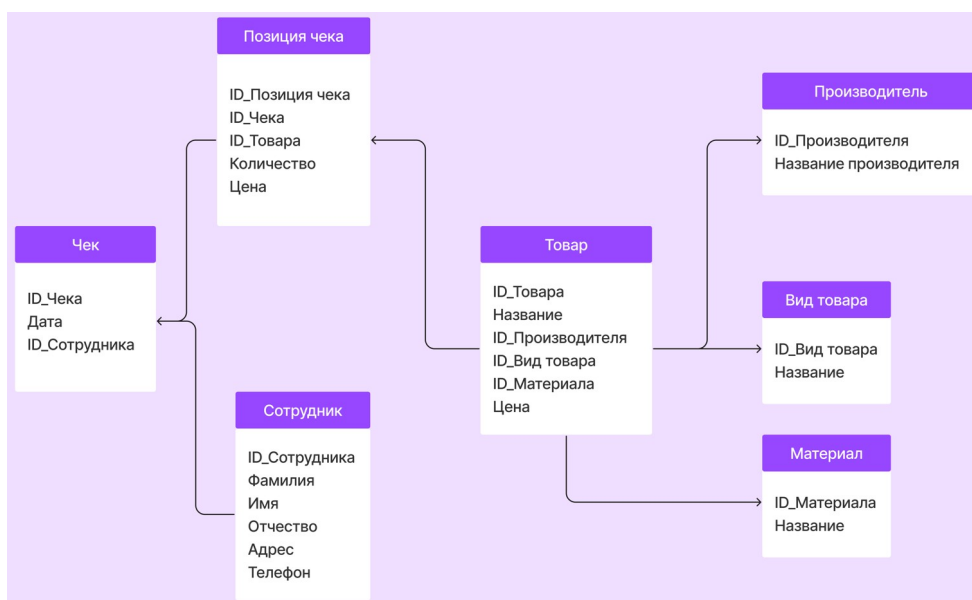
Позиция чека

ID_Позиция чека
ID_Чека
ID_Товара
Количество
Цена

Производитель

ID_Производителя
Название производителя

Чек

ID_Чека
Дата
ID_Сотрудника

Товар

ID_Товара
Название
ID_Производителя
ID_Вид товара
ID_Материала
Цена

Вид товара

ID_Вид товара
Название

Сотрудник

ID_Сотрудника
Фамилия
Имя
Отчество
Адрес
Телефон

Материал

ID_Материала
Название